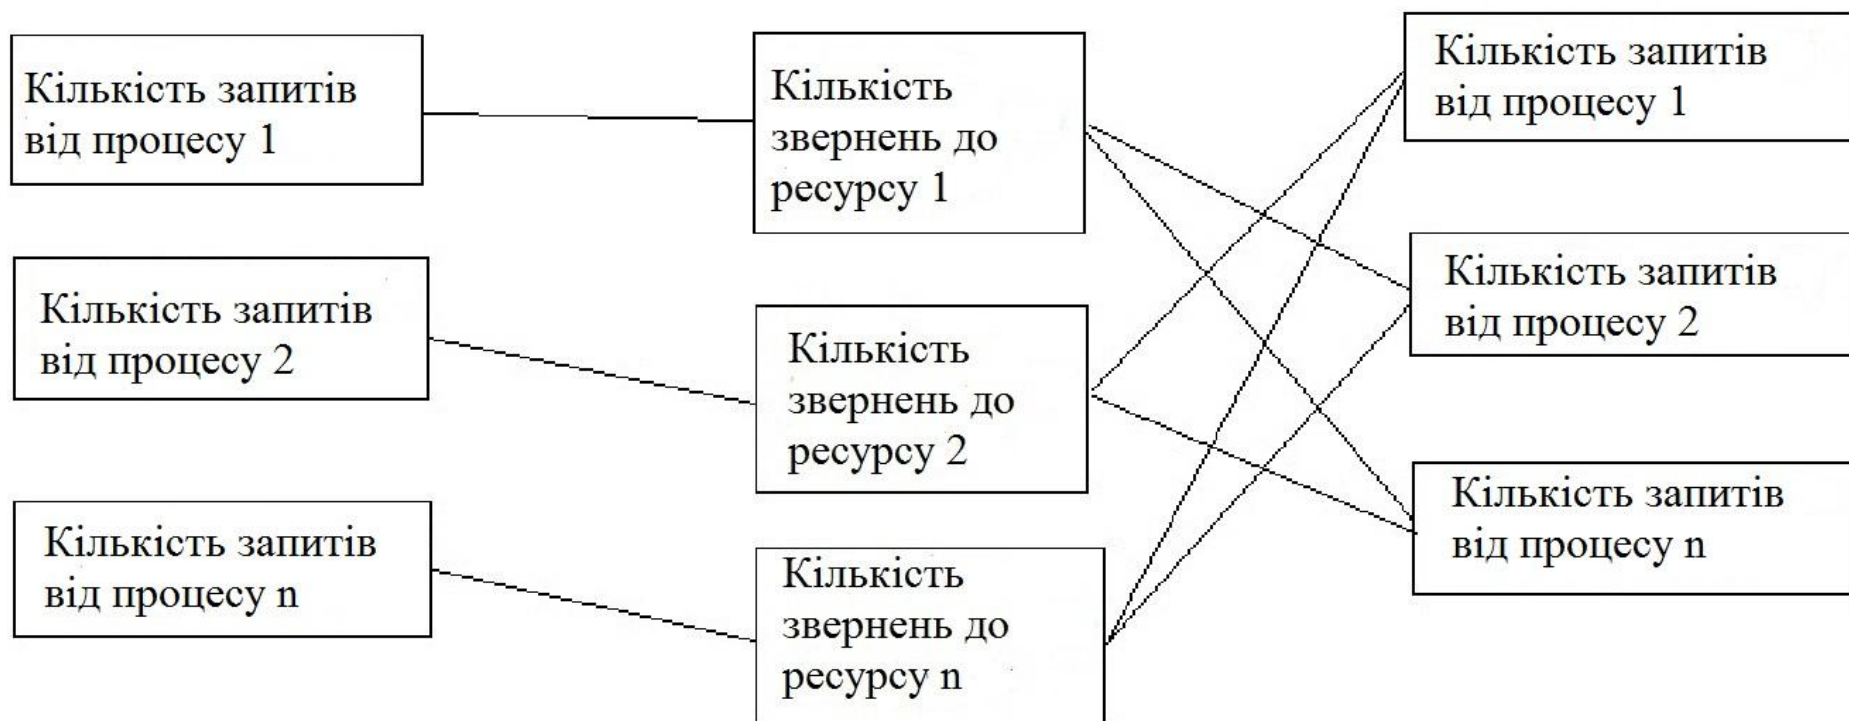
Кількість запитів від процесу 1

Кількість запитів від процесу 2

Кількість запитів від процесу n

Кількість звернень до ресурсу 1

Кількість звернень до ресурсу 2

Кількість звернень до ресурсу n

Кількість запитів від процесу 1

Кількість запитів від процесу 2

Кількість запитів від процесу n